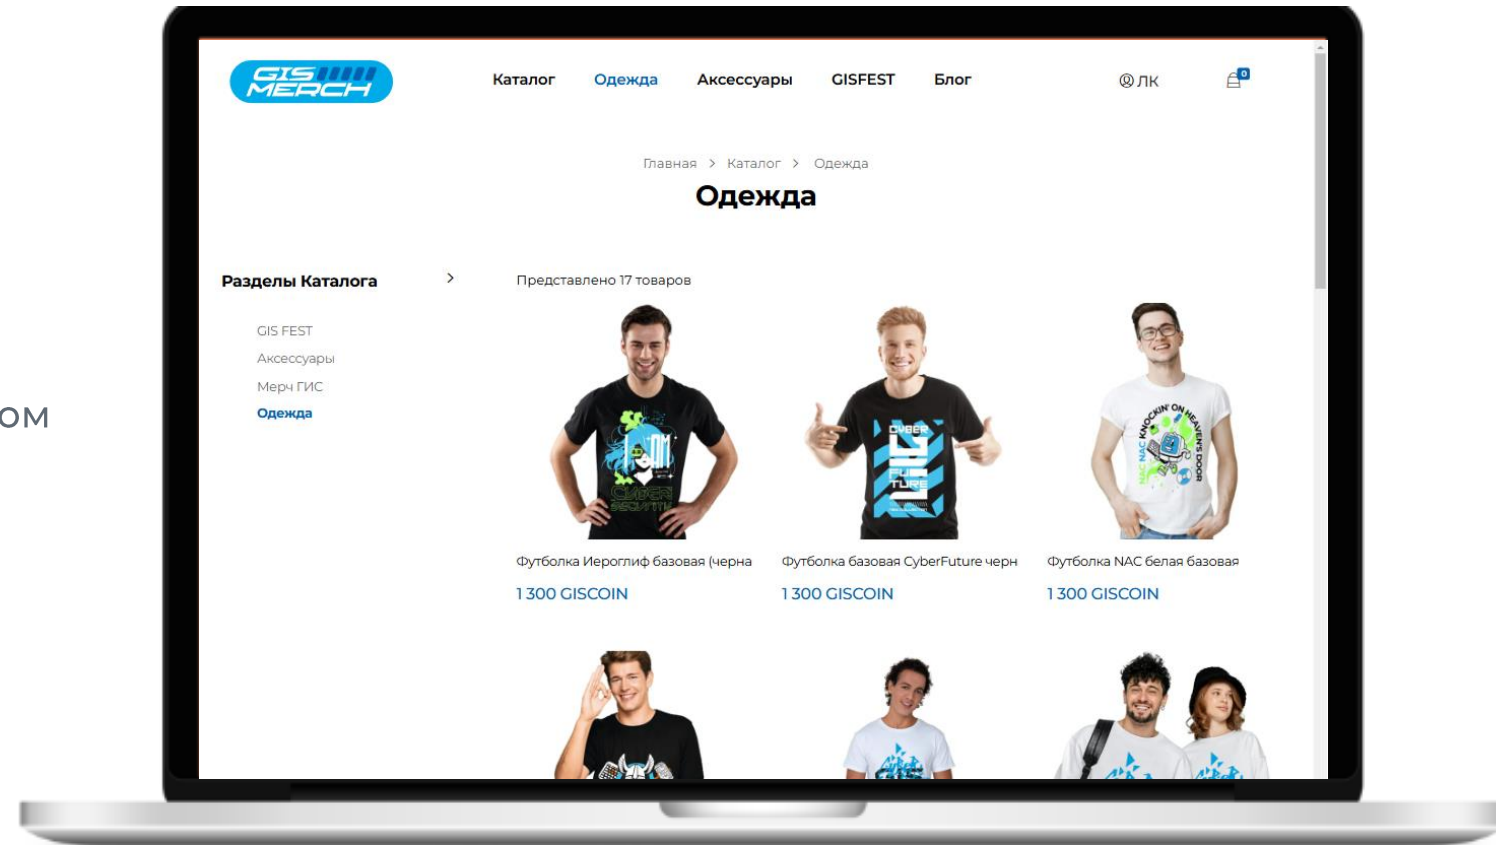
OM

GIS MERCH

Каталог Одежда Аксессуары GISFEST Блог

ЛК

0

Главная > Каталог > Одежда

Одежда

Разделы Каталога >

GIS FEST
Аксессуары
Мерч ГИС
Одежда

Представлено 17 товаров

CYBER SECURITY

Футболка Иероглиф базовая (черна
1 300 GISCOIN

CYBER FUTURE

Футболка базовая CyberFuture черн
1 300 GISCOIN

NAC KNOCKIN' ON HEAVEN'S DOOR

Футболка NAC белая базовая
1 300 GISCOIN